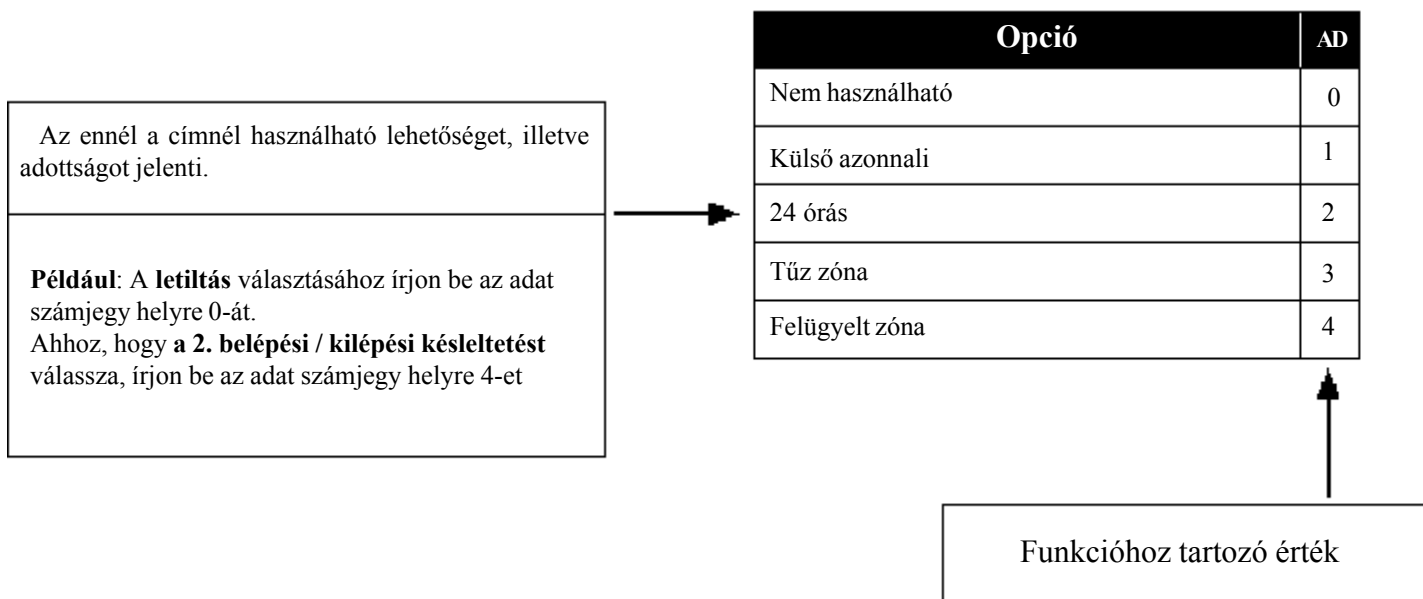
Az ennél a címnél használható lehetőséget, illetve adottságot jelenti.

**Például**: A **letiltás** választásához írjon be az adat számjegy helyre 0-át.
Ahhoz, hogy **a 2. belépési / kilépési késleltetést** válassza, írjon be az adat számjegy helyre 4-et

| Opció | AD |
|---|---|
| Nem használható | 0 |
| Külső azonnali | 1 |
| 24 órás | 2 |
| Tűz zóna | 3 |
| Felügyelt zóna | 4 |

Funkcióhoz tartozó érték